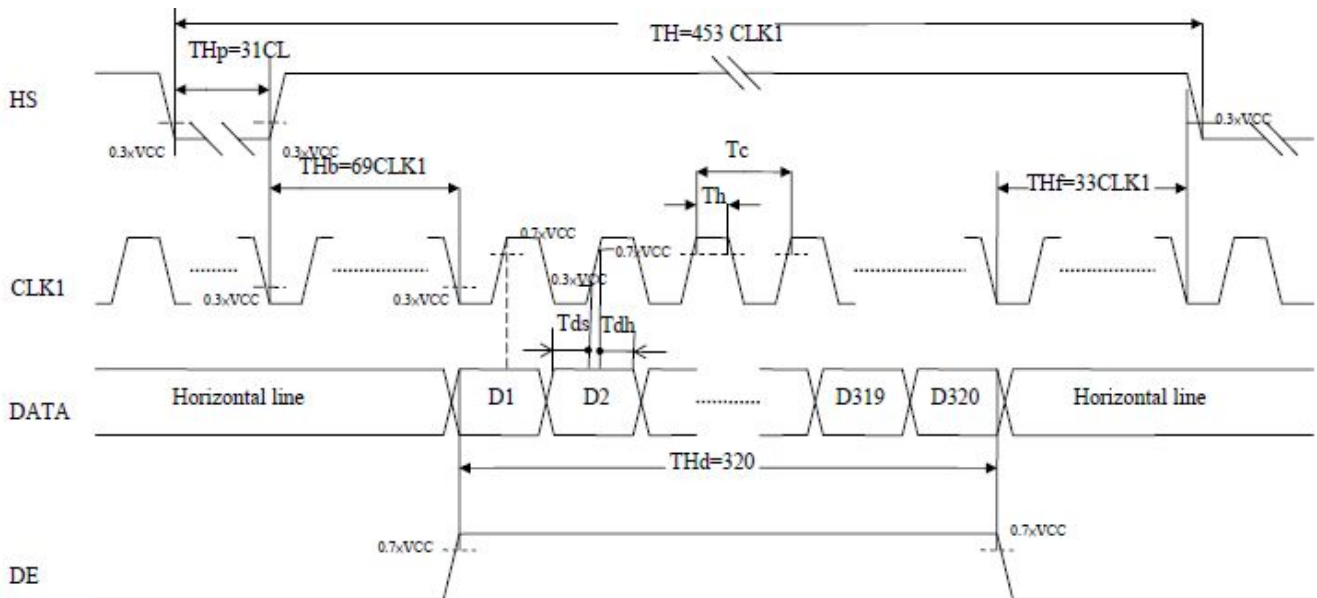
TH=453 CLK1

THp=31CL

HS

0.3xVCC

0.3xVCC

0.3xVCC

THb=69CLK1

Tc

THf=33CLK1

Th

0.7xVCC

0.7xVCC

CLK1

0.3xVCC

0.3xVCC

0.3xVCC

Tds

Tdh

DATA

Horizontal line

D1

D2

D319

D320

Horizontal line

THd=320

0.7xVCC

0.7xVCC

DE